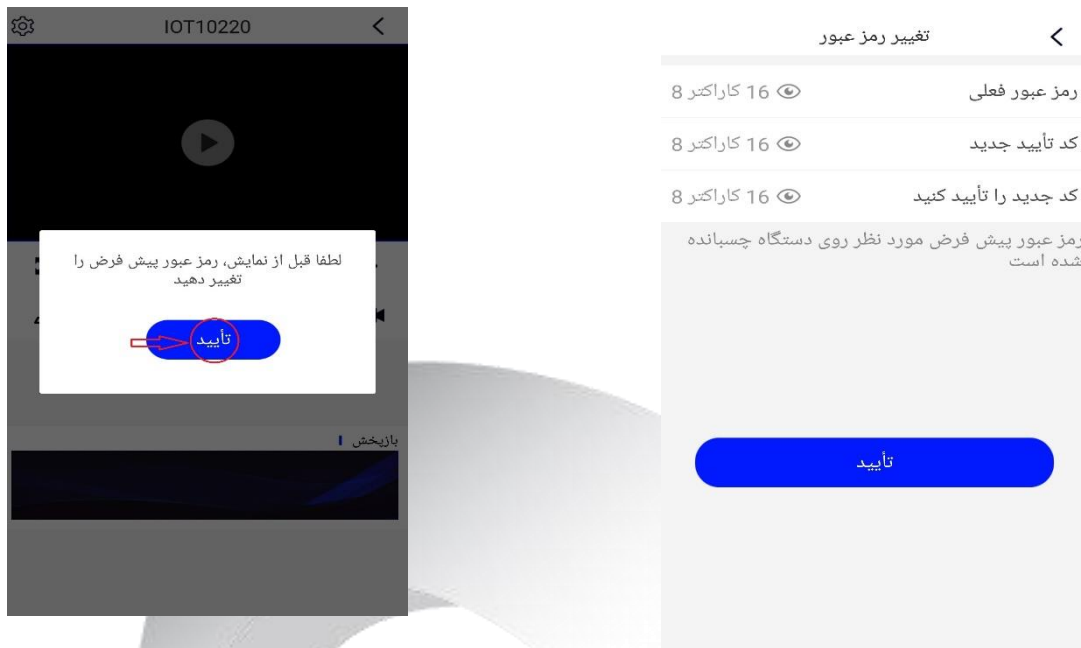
IOT10220

لطفا قبل از نمایش، رمز عبور پیش فرض را تغییر دهید

تأیید

بازپخش

تغییر رمز عبور

رمز عبور فعلی
8 کاراکتر 16

کد تأیید جدید
8 کاراکتر 16

کد جدید را تأیید کنید
8 کاراکتر 16

رمز عبور پیش فرض مورد نظر روی دستگاه چسبانده شده است

تأیید